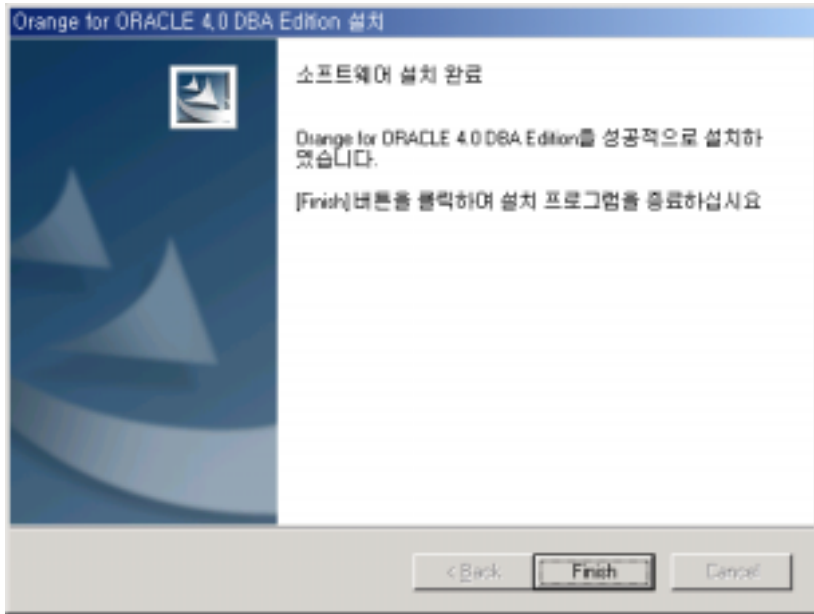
Orange for ORACLE 4.0 DBA Edition 설치

소프트웨어 설치 완료

Orange for ORACLE 4.0 DBA Edition를 성공적으로 설치하였습니다.

[Finish]버튼을 클릭하여 설치 프로그램을 종료하십시요

< Back

Finish

Cancel